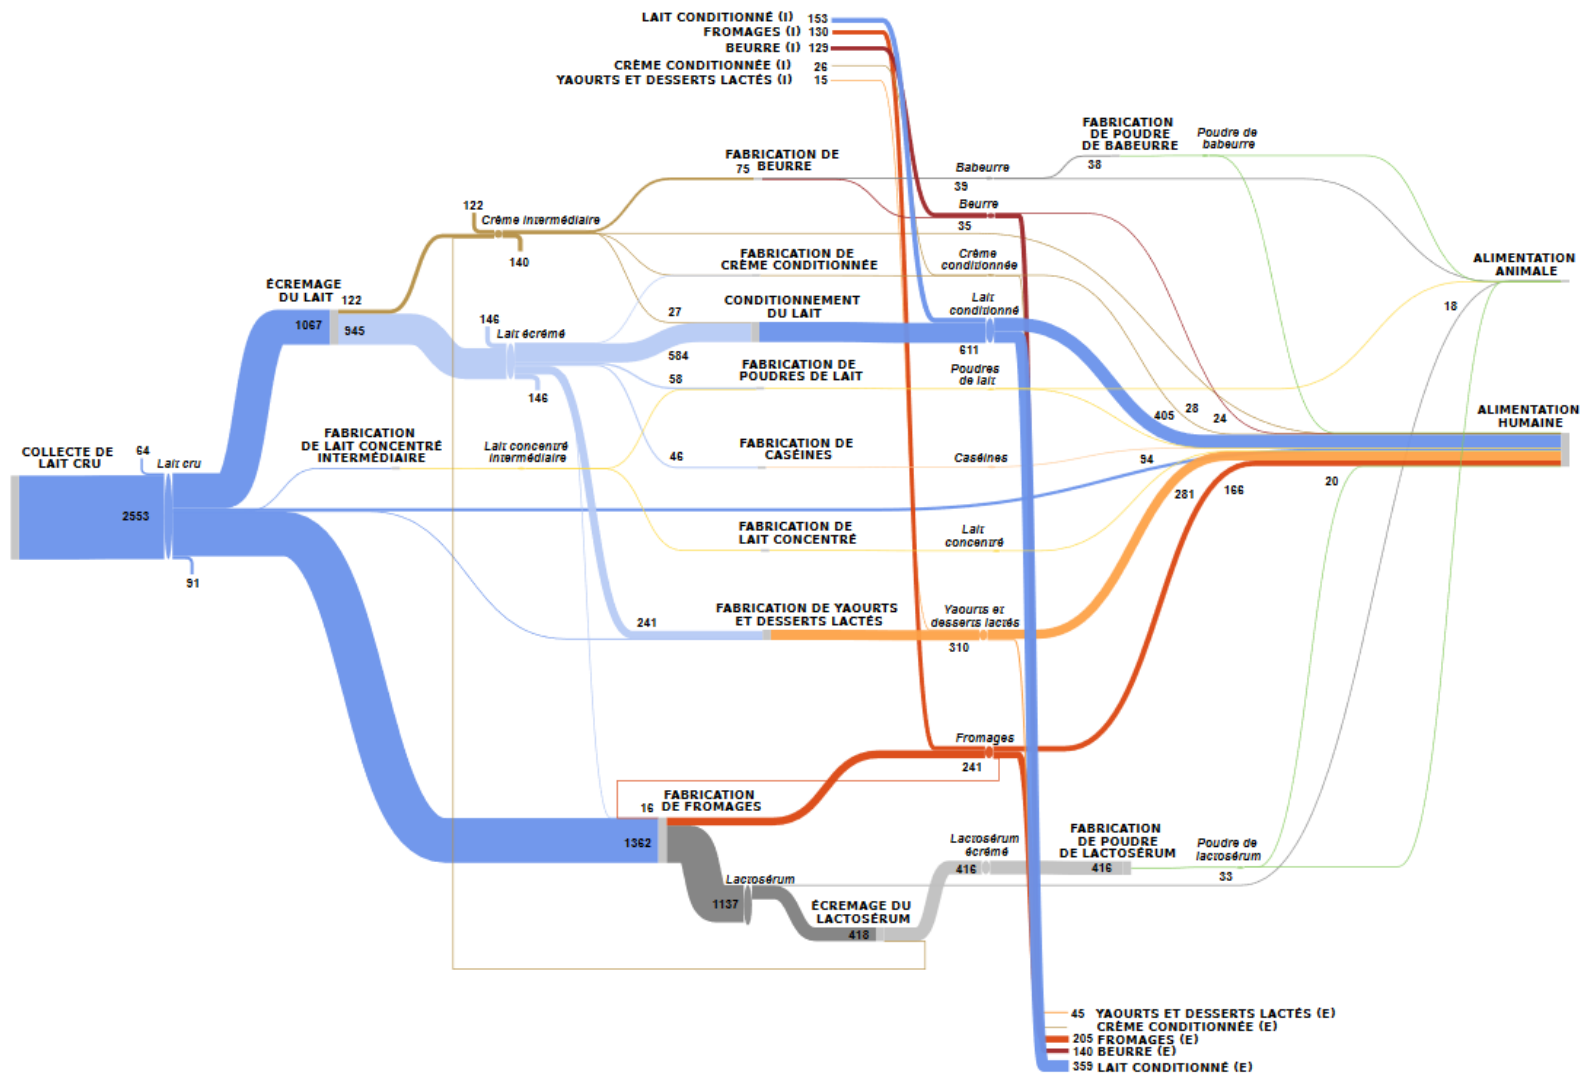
LAIT CONDITIONNÉ (I) 153
FROMAGES (I) 130
BEURRE (I) 129
CRÈME CONDITIONNÉE (I) 26
YAOURTS ET DESSERTS LACTÉS (I) 15

FABRICATION DE POUDRE DE BABEURRE
Poudre de babeurre
38

FABRICATION DE BEURRE
75
Babeurre
39
Beurre
35

122
Crème intermédiaire
140

FABRICATION DE CRÈME CONDITIONNÉE
Crème conditionnée

ALIMENTATION ANIMALE

ÉCREMAGE DU LAIT
122
1067
945

CONDITIONNEMENT DU LAIT
27
Lait conditionné
146
Lait écrémé
584
611

FABRICATION DE POUDRES DE LAIT
58
Poudres de lait
146
18

ALIMENTATION HUMAINE
405
28
24

COLLECTE DE LAIT CRU
64
Lait cru
2553
91

FABRICATION DE LAIT CONCENTRÉ INTERMÉDIAIRE
Lait concentré intermédiaire

FABRICATION DE CASÉINES
46
Caséines
94
281
166
20

FABRICATION DE LAIT CONCENTRÉ
Lait concentré

FABRICATION DE YAOURTS ET DESSERTS LACTÉS
241
Yaourts et desserts lactés
310

Fromages
241

FABRICATION DE FROMAGES
16
1362

Lactosérum écrémé
416
FABRICATION DE POUDRE DE LACTOSÉRUM
416
Poudre de lactosérum
33

Lactosérum
1137
ÉCREMAGE DU LACTOSÉRUM
418

45 YAOURTS ET DESSERTS LACTÉS (E)
CRÈME CONDITIONNÉE (E)
205 FROMAGES (E)
140 BEURRE (E)
359 LAIT CONDITIONNÉ (E)